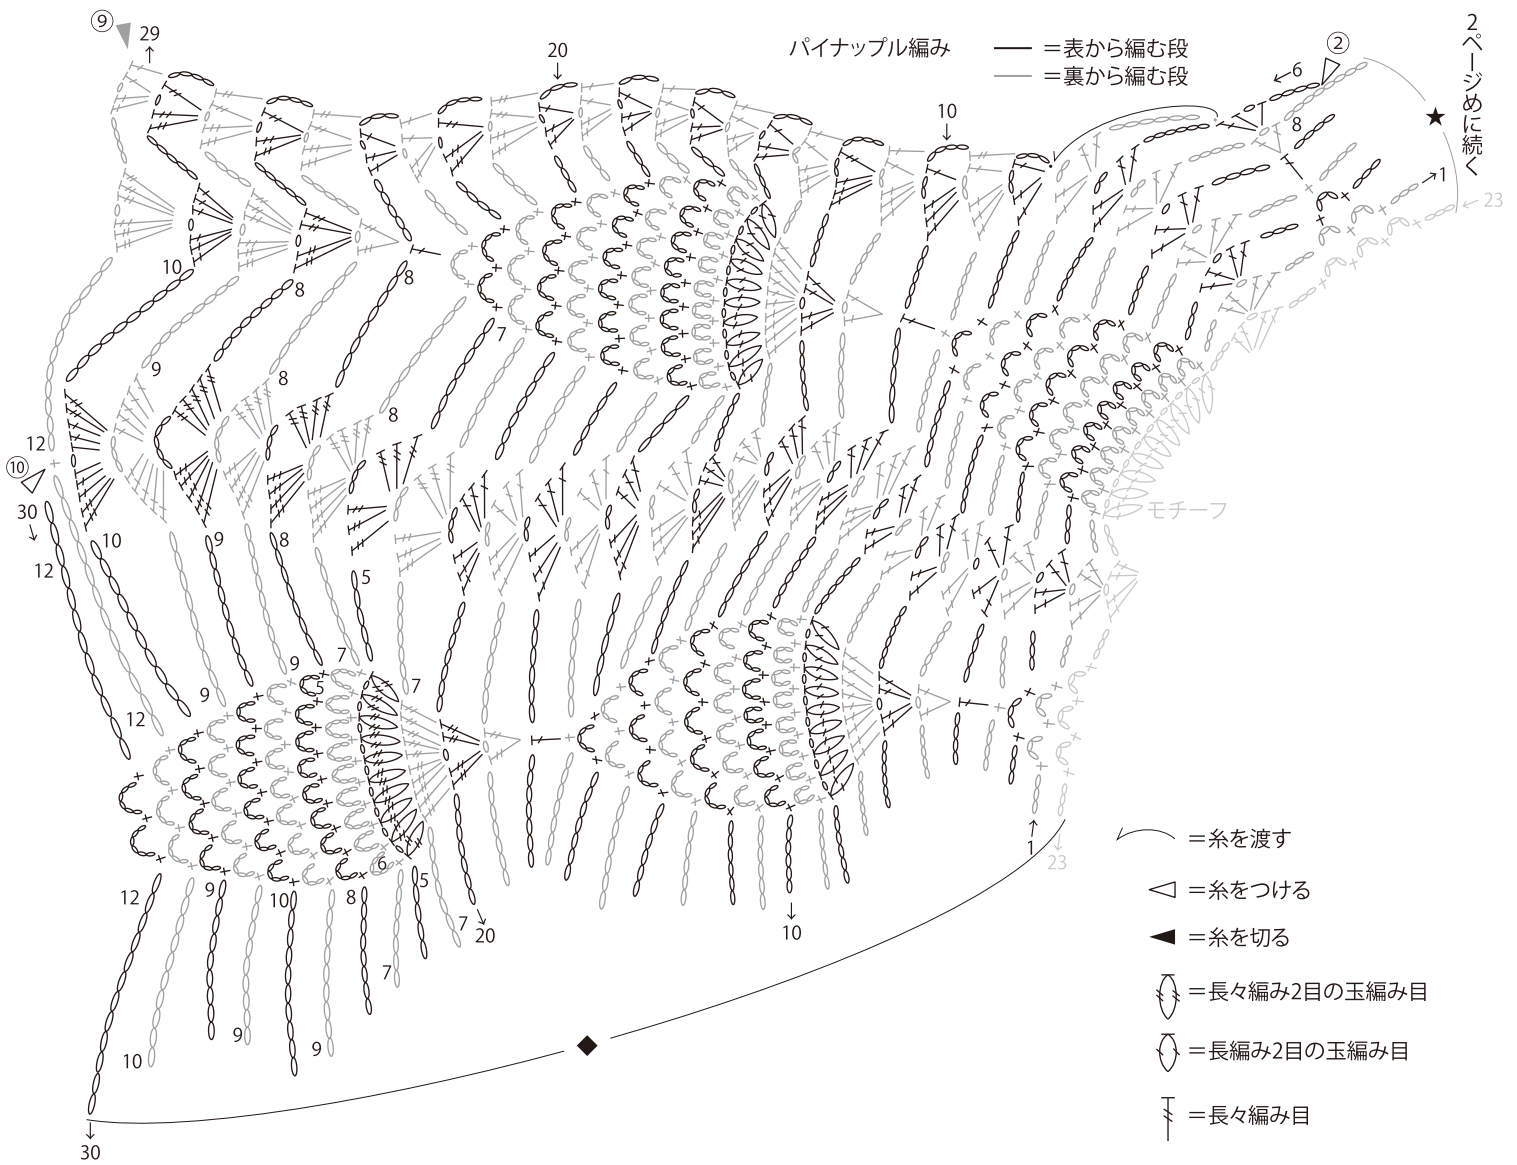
⑨ 29

20

パイナップル編み
━ ＝表から編む段
━ ＝裏から編む段

10

②
6
8
1
23

2ページめに続く

★

10
8
8
7
9
8
8
12
⑩
30
10
12
9
8
5
9
9
7
5
7
12
7
モチーフ
1
23
12
9
10
8
6
5
7
20
10
7
9
9
10
30

＝糸を渡す
＝糸をつける
＝糸を切る
＝長々編み2目の玉編み目
＝長編み2目の玉編み目
＝長々編み目